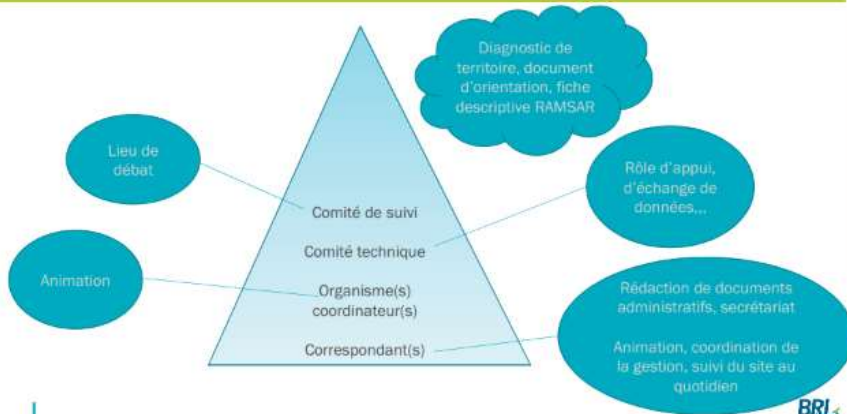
Diagnostic de territoire, document d'orientation, fiche descriptive RAMSAR

Lieu de débat

Comité de suivi

Comité technique

Organisme(s) coordinateur(s)

Correspondant(s)

Rôle d'appui, d'échange de données,..

Animation

Rédaction de documents administratifs, secrétariat

Animation, coordination de la gestion, suivi du site au quotidien

BRL